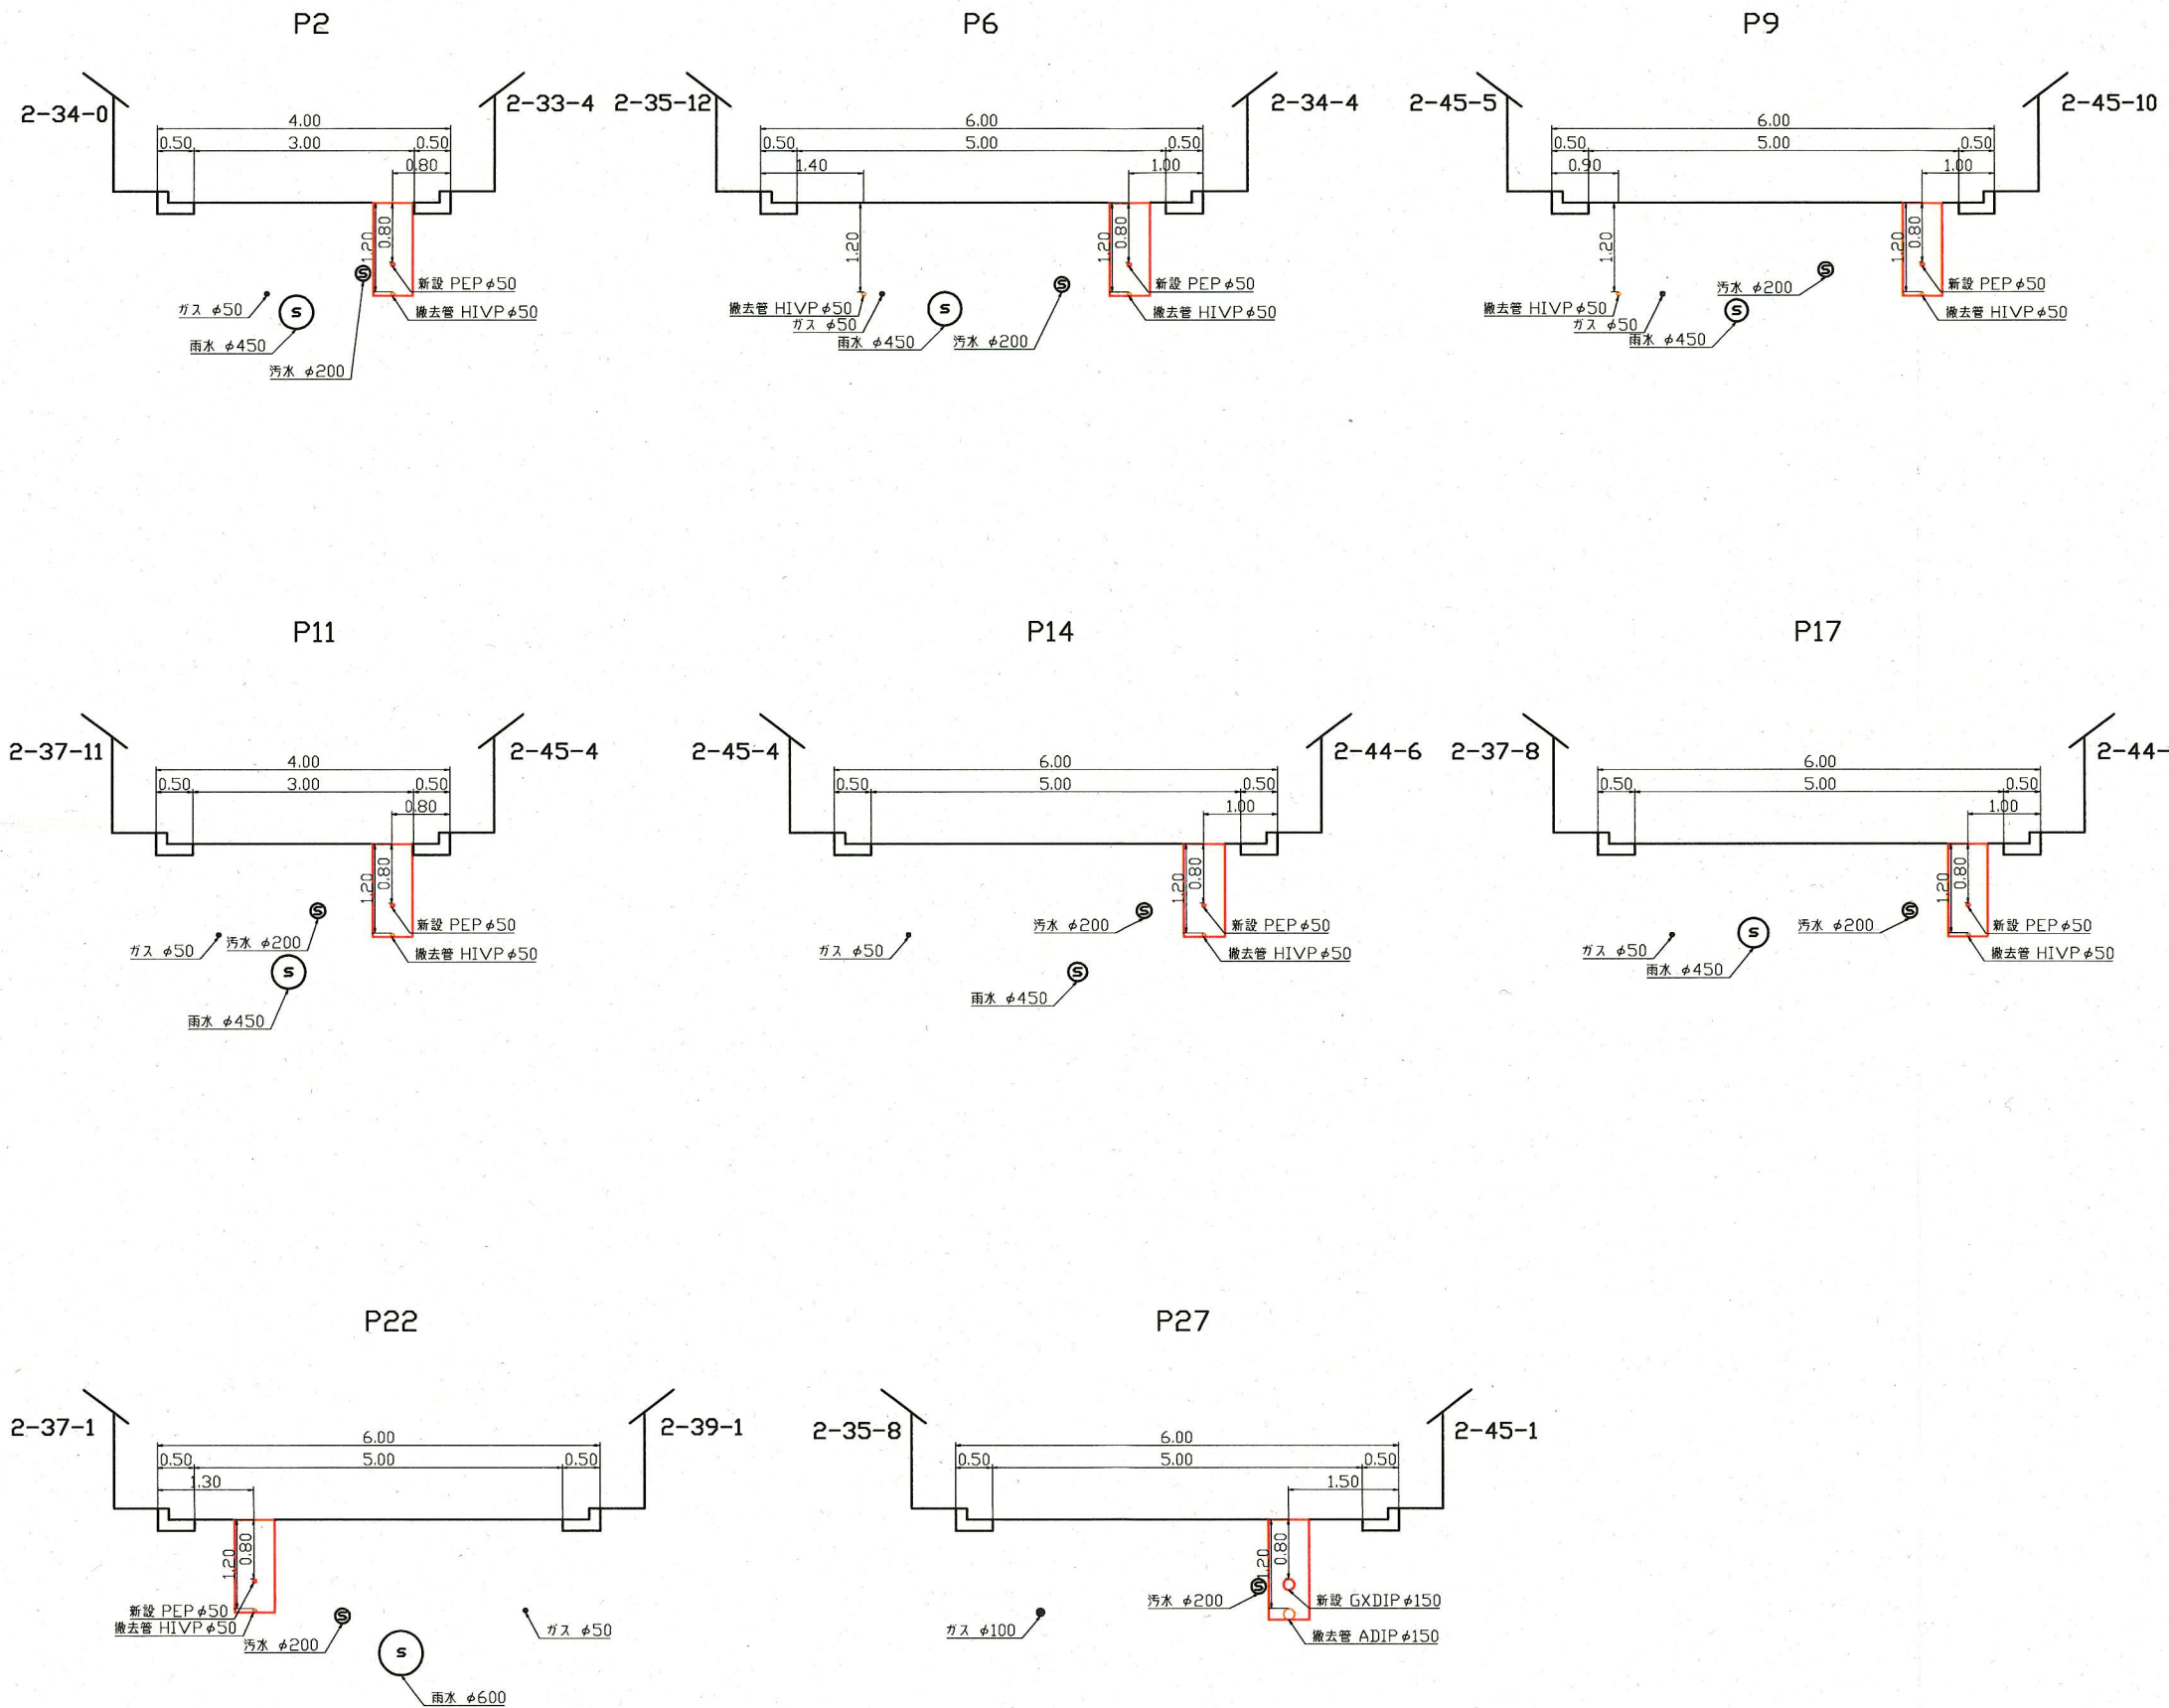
P2

2-34-0
2-33-4
4.00
0.50
3.00
0.50
0.80
1.20
0.80
新設 PEP $\phi$50
撤去管 HIVP $\phi$50
ガス $\phi$50
S
雨水 $\phi$450
S
汚水 $\phi$200

P6

2-35-12
2-34-4
6.00
0.50
5.00
0.50
1.40
1.00
1.20
1.20
0.80
新設 PEP $\phi$50
撤去管 HIVP $\phi$50
撤去管 HIVP $\phi$50
ガス $\phi$50
S
雨水 $\phi$450
S
汚水 $\phi$200

P9

2-45-5
2-45-10
6.00
0.50
5.00
0.50
0.90
1.00
1.20
1.20
0.80
S
汚水 $\phi$200
新設 PEP $\phi$50
撤去管 HIVP $\phi$50
撤去管 HIVP $\phi$50
ガス $\phi$50
S
雨水 $\phi$450

P11

2-37-11
2-45-4
4.00
0.50
3.00
0.50
0.80
1.20
0.80
新設 PEP $\phi$50
撤去管 HIVP $\phi$50
S
ガス $\phi$50
汚水 $\phi$200
S
雨水 $\phi$450

P14

2-45-4
2-44-6
6.00
0.50
5.00
0.50
1.00
1.20
0.80
S
汚水 $\phi$200
新設 PEP $\phi$50
撤去管 HIVP $\phi$50
ガス $\phi$50
S
雨水 $\phi$450

P17

2-37-8
2-44-
6.00
0.50
5.00
0.50
1.00
1.20
0.80
S
ガス $\phi$50
雨水 $\phi$450
S
汚水 $\phi$200
新設 PEP $\phi$50
撤去管 HIVP $\phi$50

P22

2-37-1
2-39-1
6.00
0.50
5.00
0.50
1.30
1.20
0.80
新設 PEP $\phi$50
撤去管 HIVP $\phi$50
S
汚水 $\phi$200
ガス $\phi$50
S
雨水 $\phi$600

P27

2-35-8
2-45-1
6.00
0.50
5.00
0.50
1.50
1.20
0.80
汚水 $\phi$200
S
新設 GXDIP $\phi$150
撤去管 ADIP $\phi$150
ガス $\phi$100